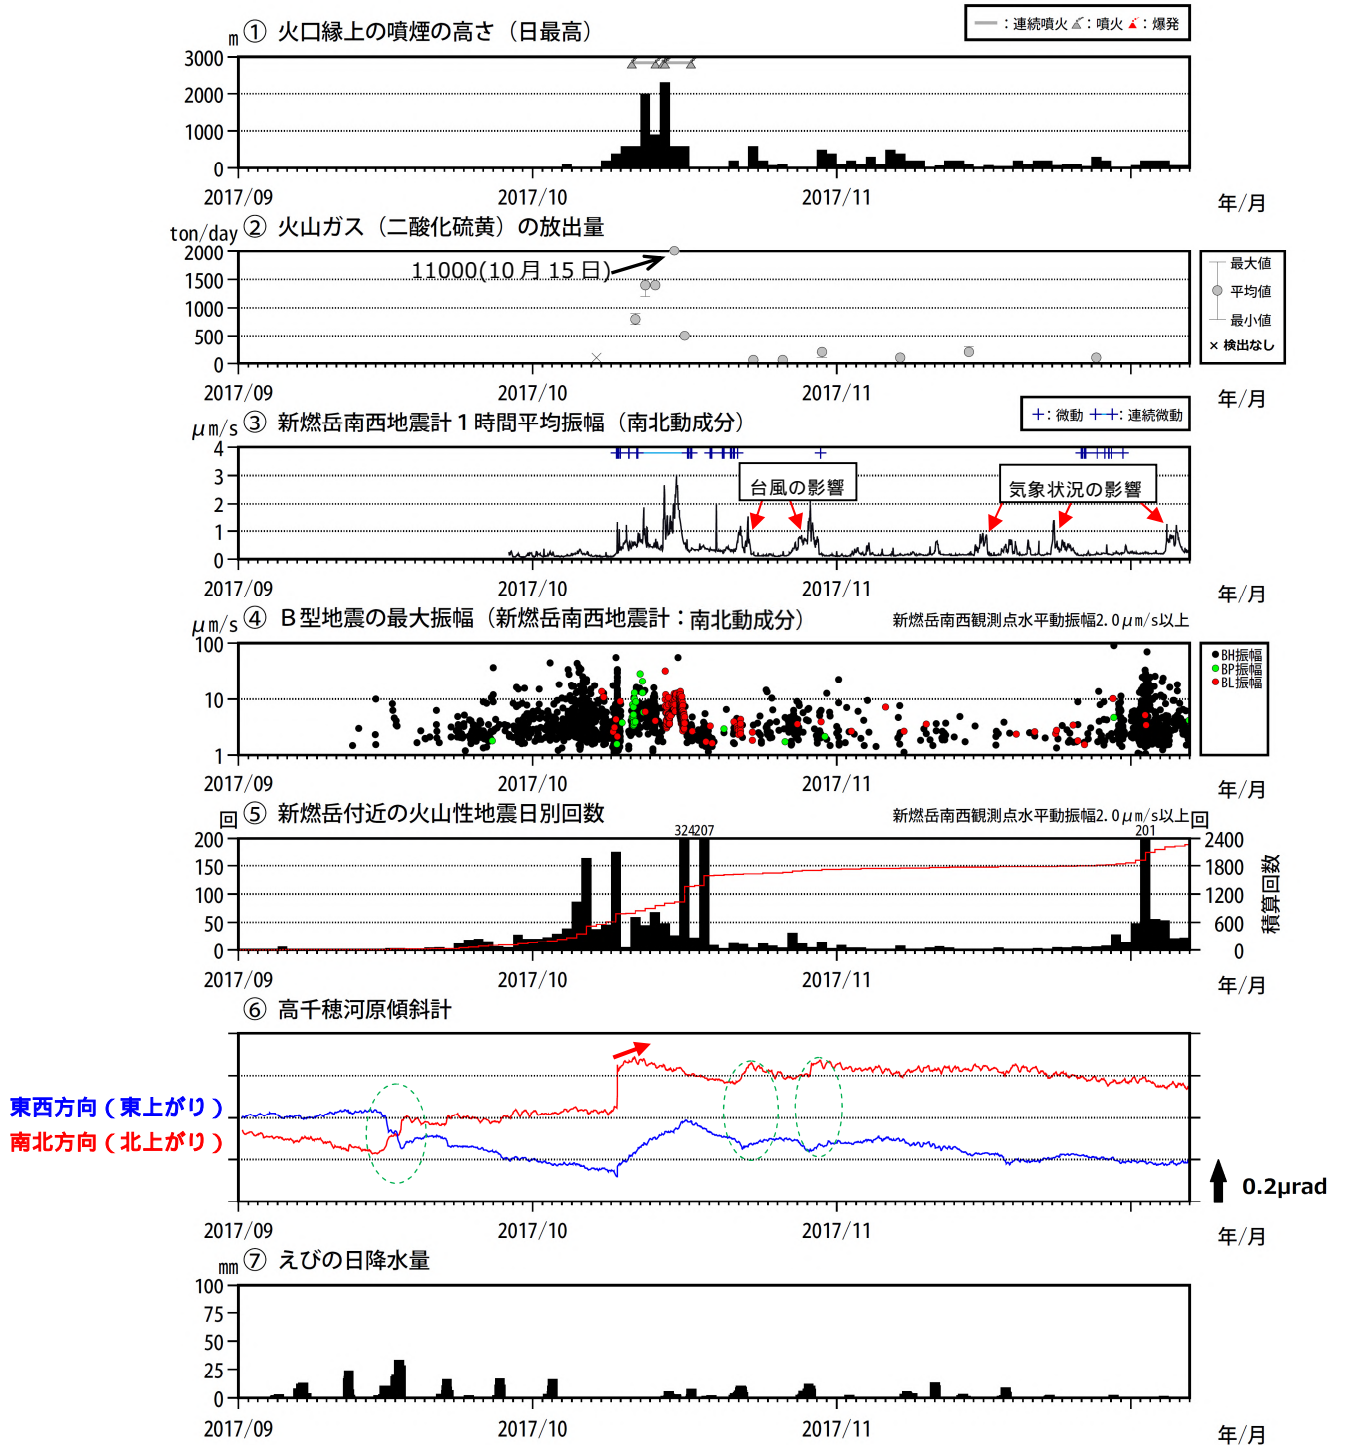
m ① 火口縁上の噴煙の高さ（日最高）

：連続噴火 ：噴火 ：爆発

3000
2000
1000
0

2017/09 2017/10 2017/11 年/月

ton/day ② 火山ガス（二酸化硫黄）の放出量

2000
1500
1000
500
0

11000(10月15日)

最大値
平均値
最小値
× 検出なし

2017/09 2017/10 2017/11 年/月

μm/s ③ 新燃岳南西地震計１時間平均振幅（南北動成分）

+: 微動 ++: 連続微動

4
3
2
1
0

台風の影響
気象状況の影響

2017/09 2017/10 2017/11 年/月

μm/s ④ B型地震の最大振幅（新燃岳南西地震計：南北動成分）

新燃岳南西観測点水平動振幅2.0μm/s以上

100
10
1

●BH振幅
●BP振幅
●BL振幅

2017/09 2017/10 2017/11 年/月

回 ⑤ 新燃岳付近の火山性地震日別回数

新燃岳南西観測点水平動振幅2.0μm/s以上 回

200
150
100
50
0

324207
201

2400
1800
1200
600
0

積算回数

2017/09 2017/10 2017/11 年/月

⑥ 高千穂河原傾斜計

東西方向（東上がり）
南北方向（北上がり）

0.2μrad

2017/09 2017/10 2017/11 年/月

mm ⑦ えびの日降水量

100
75
50
25
0

2017/09 2017/10 2017/11 年/月